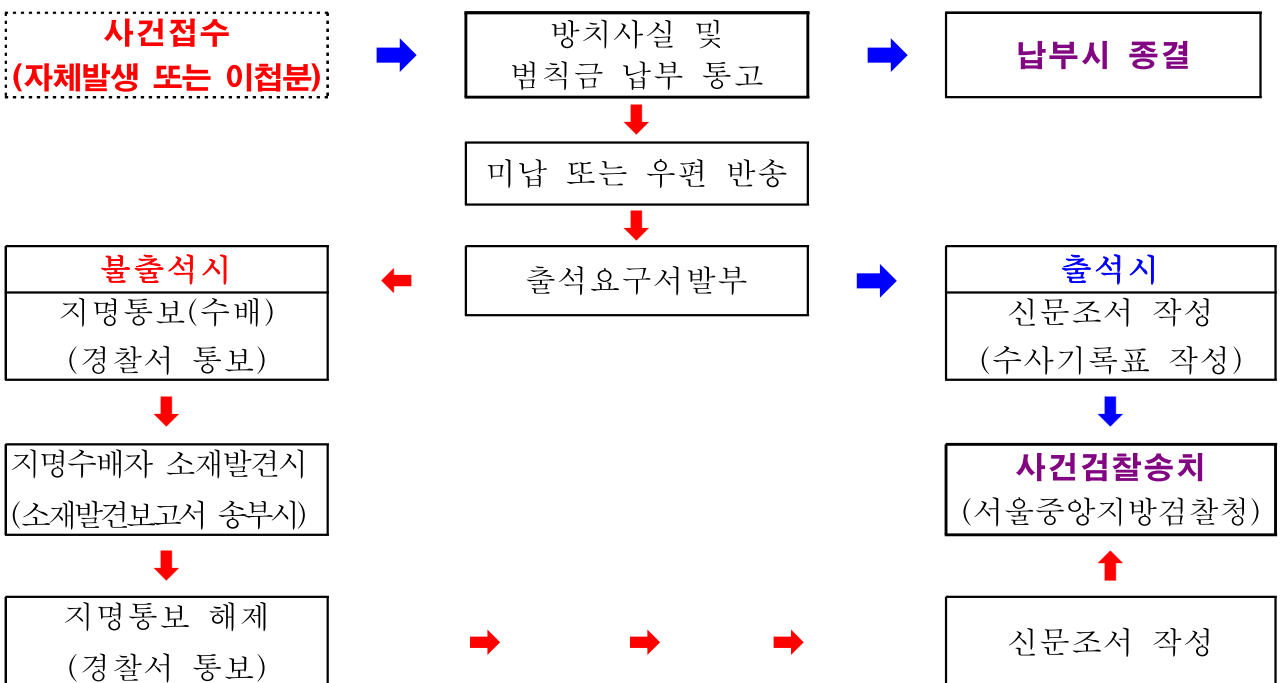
사건접수
(자체발생 또는 이첩분)

방치사실 및
범칙금 납부 통고

납부시 종결

미납 또는 우편 반송

불출석시
지명통보(수배)
(경찰서 통보)

출석요구서발부

출석시
신문조서 작성
(수사기록표 작성)

지명수배자 소재발견시
(소재발견보고서 송부시)

사건검찰송치
(서울중앙지방검찰청)

지명통보 해제
(경찰서 통보)

신문조서 작성